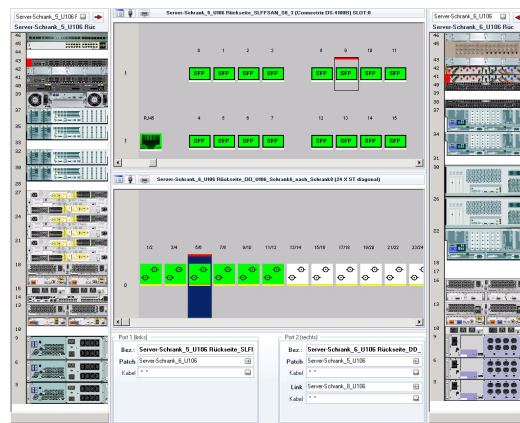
Server-Schrank_5_U106 F
Server-Schrank_5_U106 Rüc
46
45
44
43
42
41
40
39
38
37
36
35
34
33
32
31
30
29
28
27
26
25
24
23
22
21
20
19
18
17
16
15
14
13
12
11
10
9
8
7
6
5

Server-Schrank_5_U106 Rückseite_SLF|SAN_S6_3 (Connectrix DS-4100B) SLOT:0

0 1 2 3 8 9 10 11
1 SFP SFP SFP SFP SFP SFP SFP SFP
RJ45 4 5 6 7 12 13 14 15
1 SFP SFP SFP SFP SFP SFP SFP SFP

Server-Schrank_6_U106 Rückseite_DD_U106_Schrank6_nach_Schrank8 (24 X ST diagonal)

1/2 3/4 5/6 7/8 9/10 11/12 13/14 15/16 17/18 19/20 21/22 23/24
0

Port 1 (links)
Bez.: Server-Schrank_5_U106 Rückseite_SLF|
Patch Server-Schrank_5_U106
Kabel " "

Port 2 (rechts)
Bez.: Server-Schrank_6_U106 Rückseite_DD_
Patch Server-Schrank_5_U106
Kabel " "
Link Server-Schrank_8_U106
Kabel " "

Server-Schrank_6_U106
Server-Schrank_6_U106
46
45
44
43
42
41
40
39
38
37
36
35
34
33
32
31
30
29
28
27
26
25
24
23
22
21
20
19
18
17
16
15
14
13
12
11
10
9
8
7
6
5